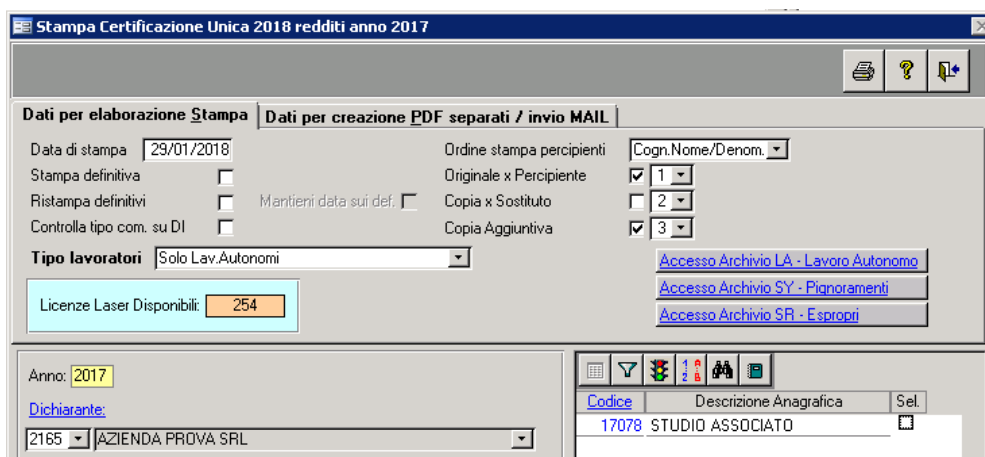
Stampa Certificazione Unica 2018 redditi anno 2017

Dati per elaborazione Stampa | Dati per creazione PDF separati / invio MAIL

Data di stampa 29/01/2018

Stampa definitiva

Ristampa definitivi

Mantieni data sui def.

Controlla tipo com. su DI

Ordine stampa percipienti Cogn.Nome/Denom.

Originale x Percipiente 1

Copia x Sostituto 2

Copia Aggiuntiva 3

Tipo lavoratori Solo Lav.Autonomi

Accesso Archivio LA - Lavoro Autonomo

Accesso Archivio SY - Pignoramenti

Accesso Archivio SR - Espropri

Licenze Laser Disponibili: 254

Anno: 2017

Dichiarante:

2165 AZIENDA PROVA SRL

| Codice | Descrizione Anagrafica | Sel. |
|---|---|---|
| 17078 | STUDIO ASSOCIATO | |